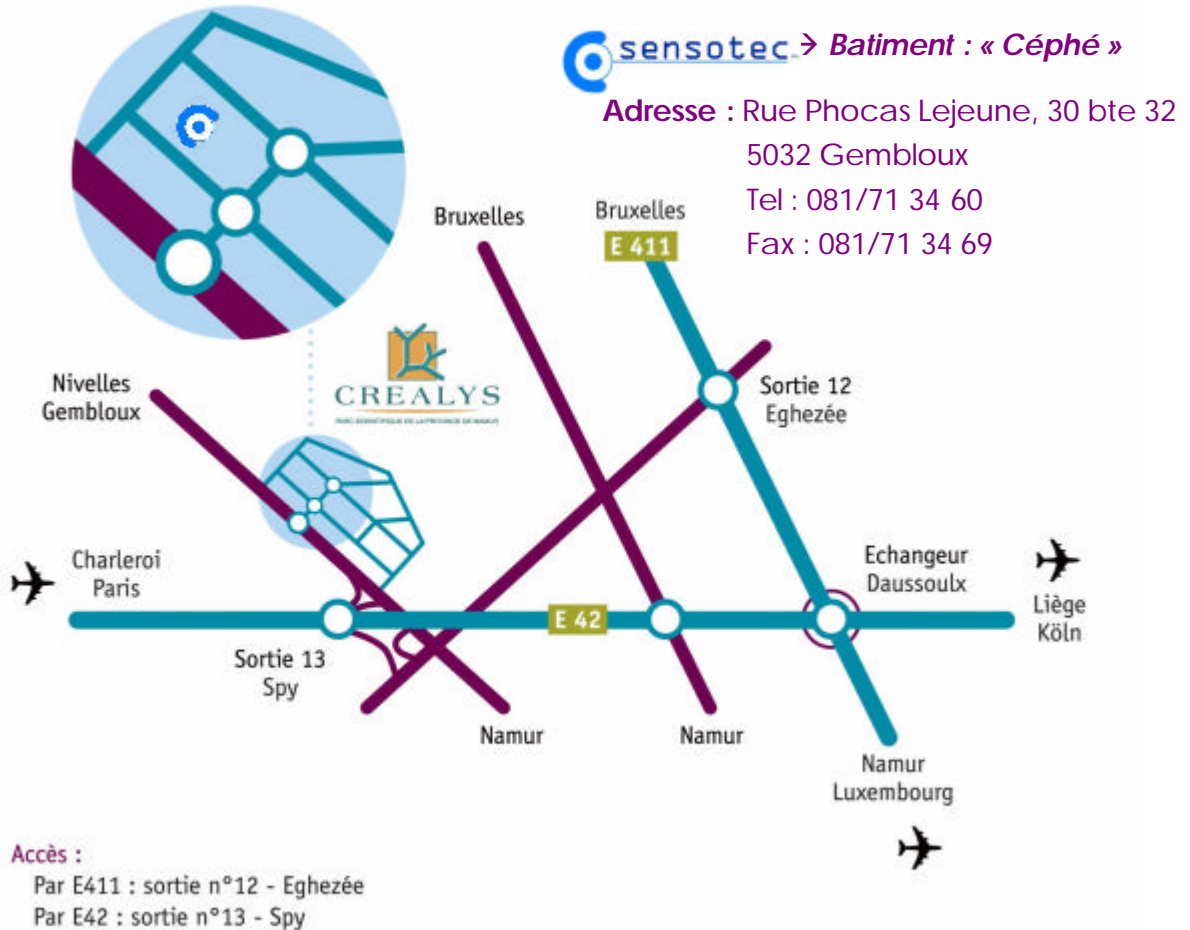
sensotec → Batiment : « Céphé »

Adresse : Rue Phocas Lejeune, 30 bte 32
5032 Gembloux
Tel : 081/71 34 60
Fax : 081/71 34 69

Bruxelles

Bruxelles

E 411

CREALYS

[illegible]

Nivelles
Gembloux

Sortie 12
Eghezée

Charleroi
Paris

Echangeur
Daussoulx

Liège
Köln

E 42

Sortie 13
Spy

Namur

Namur

Namur
Luxembourg

Accès :
Par E411 : sortie n°12 - Eghezée
Par E42 : sortie n°13 - Spy